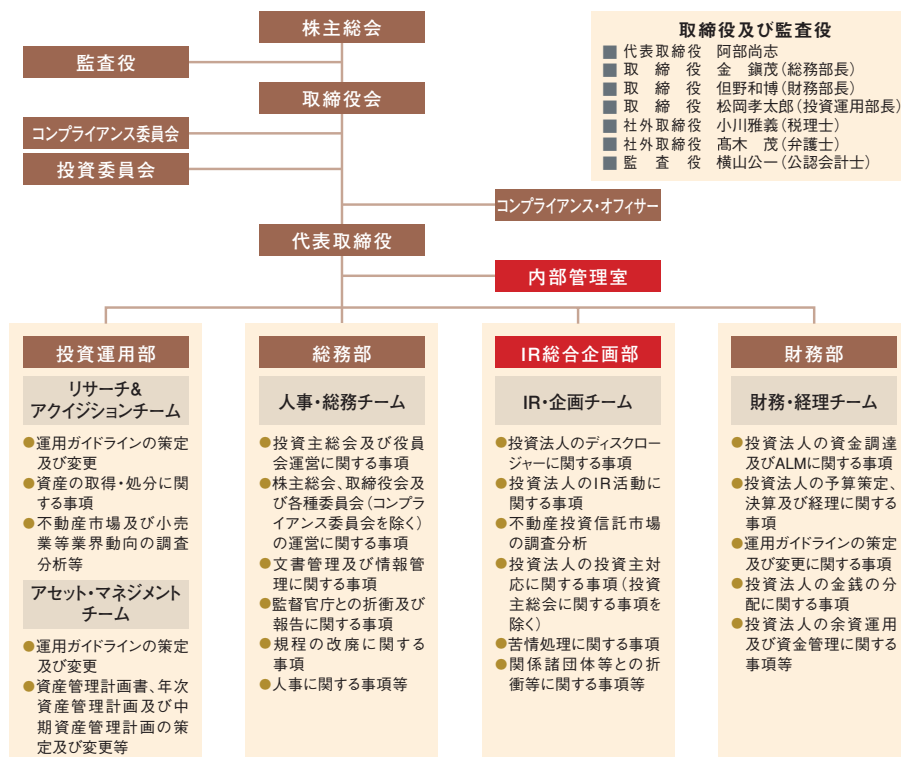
株主総会

監査役

取締役会

コンプライアンス委員会

投資委員会

コンプライアンス・オフィサー

代表取締役

内部管理室

取締役及び監査役
■ 代表取締役　阿部尚志
■ 取締役　金　鎭茂（総務部長）
■ 取締役　但野和博（財務部長）
■ 取締役　松岡孝太郎（投資運用部長）
■ 社外取締役　小川雅義（税理士）
■ 社外取締役　髙木　茂（弁護士）
■ 監査役　横山公一（公認会計士）

投資運用部

リサーチ＆アクイジションチーム

●運用ガイドラインの策定及び変更
●資産の取得・処分に関する事項
●不動産市場及び小売業等業界動向の調査分析等

アセット・マネジメントチーム

●運用ガイドラインの策定及び変更
●資産管理計画書、年次資産管理計画及び中期資産管理計画の策定及び変更等

総務部

人事・総務チーム

●投資主総会及び役員会運営に関する事項
●株主総会、取締役会及び各種委員会（コンプライアンス委員会を除く）の運営に関する事項
●文書管理及び情報管理に関する事項
●監督官庁との折衝及び報告に関する事項
●規程の改廃に関する事項
●人事に関する事項等

IR総合企画部

IR・企画チーム

●投資法人のディスクロージャーに関する事項
●投資法人のIR活動に関する事項
●不動産投資信託市場の調査分析
●投資法人の投資主対応に関する事項（投資主総会に関する事項を除く）
●苦情処理に関する事項
●関係語団体等との折衝等に関する事項等

財務部

財務・経理チーム

●投資法人の資金調達及びALMに関する事項
●投資法人の予算策定、決算及び経理に関する事項
●運用ガイドラインの策定及び変更に関する事項
●投資法人の金銭の分配に関する事項
●投資法人の余資運用及び資金管理に関する事項等